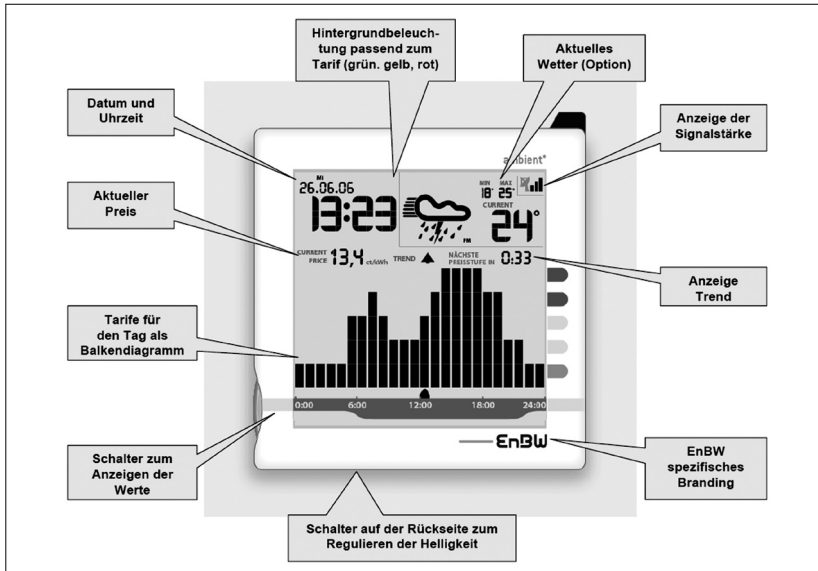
Hintergrundbeleuchtung passend zum Tarif (grün. gelb, rot)

Aktuelles Wetter (Option)

Datum und Uhrzeit

Anzeige der Signalstärke

ambient®

MI
26.06.06
13:23

MIN MAX
18° 25°
CURRENT
24°

Aktueller Preis

CURRENT PRICE 13,4 ct/kWh TREND

NÄCHSTE PREISSTUFE IN 0:33

Anzeige Trend

Tarife für den Tag als Balkendiagramm

0:00 6:00 12:00 18:00 24:00

Schalter zum Anzeigen der Werte

EnBW

EnBW spezifisches Branding

Schalter auf der Rückseite zum Regulieren der Helligkeit